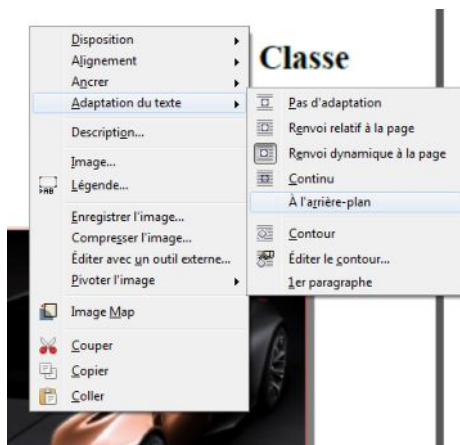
Disposition
Alignement
Ancrer
Adaptation du texte
Description...
Image...
Légende...
Enregistrer l'image...
Compresser l'image...
Éditer avec un outil externe...
Pivoter l'image
Image Map
Couper
Copier
Coller

Classe

Pas d'adaptation
Renvoi relatif à la page
Renvoi dynamique à la page
Continu
À l'arrière-plan
Contour
Éditer le contour...
1er paragraphe